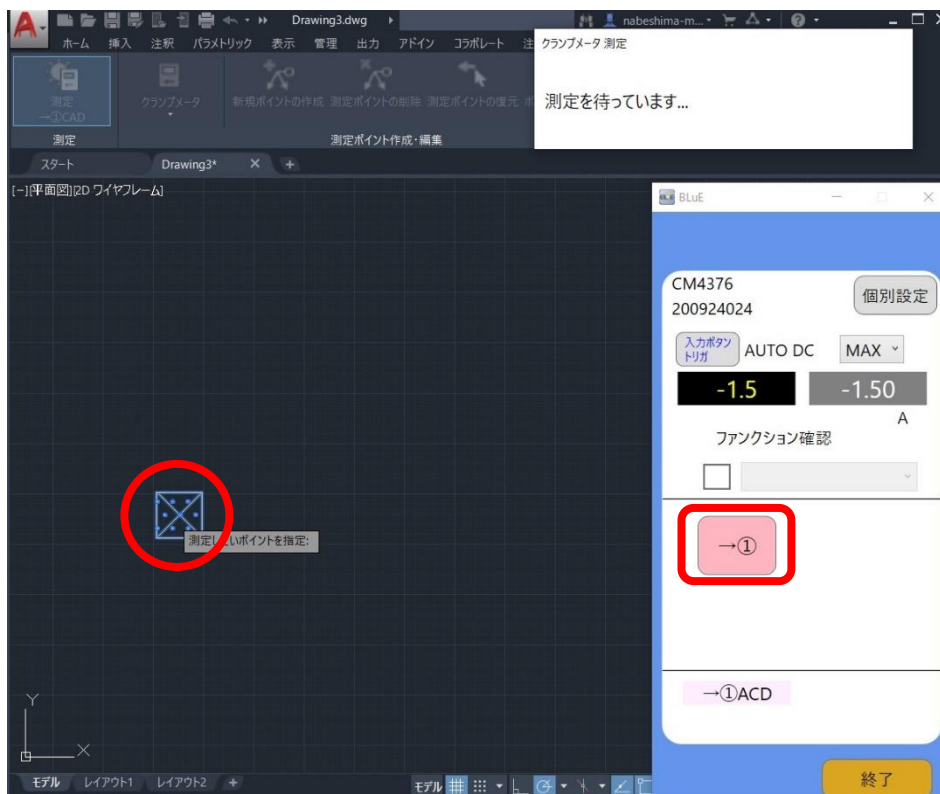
Drawing3.dwg
nabeshima-m...
ホーム 挿入 注釈 パラメトリック 表示 管理 出力 アドイン コラボレート 注
測定 →①CAD
クランプメータ
新規ポイントの作成 測定ポイントの削除 測定ポイントの復元
測定
測定ポイント作成・編集
クランプメータ 測定
測定を待っています...
スタート
Drawing3*
[−][平面図][2D ワイヤフレーム]
BLuE
CM4376
200924024
個別設定
入力ボタン トリガ
AUTO DC
MAX
-1.5
-1.50
A
ファンクション確認
測定し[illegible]いポイントを指定:
→①
→①ACD
Y
X
モデル レイアウト1 レイアウト2 +
モデル
終了